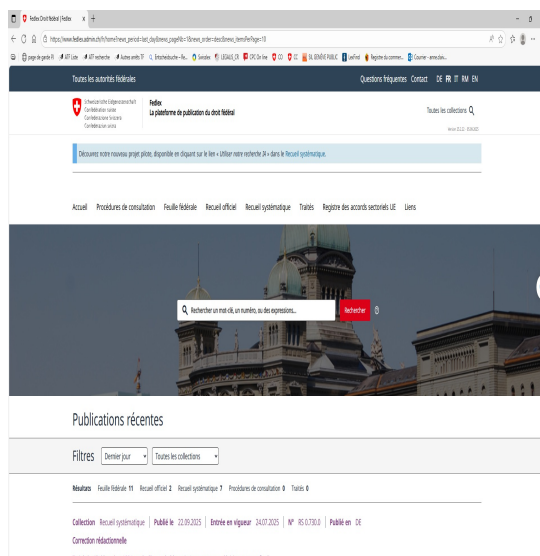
Fedlex Droit fédéral | Fedlex

https://www.fedlex.admin.ch/fr/home?news_period=last_day&news_pageNb=1&news_order=desc&news_itemsPerPage=10

page de garde FI | ATF Liste | ATF recherche | Autres arrêts TF | Entscheidsuche – Re... | Swisslex | LEGALIS_CH | CPC On line | CO | CC | 3A_GENÈVE PUBLIC | LexFind | Registre du commer... | Courrier - anne.duiv...

Toutes les autorités fédérales

Questions fréquentes Contact DE FR IT RM EN

Schweizerische Eidgenossenschaft
Confédération suisse
Confederazione Svizzera
Confederaziun svizra

Fedlex
La plateforme de publication du droit fédéral

Toutes les collections

Découvrez notre nouveau projet pilote, disponible en cliquant sur le lien « Utiliser notre recherche IA » dans le Recueil systématique.

Accueil Procédures de consultation Feuille fédérale Recueil officiel Recueil systématique Traités Registre des accords sectoriels UE Liens

Rechercher un mot clé, un numéro, ou des expressions...

Rechercher

Publications récentes

Filtres Dernier jour Toutes les collections

Résultats Feuille fédérale 11 Recueil officiel 2 Recueil systématique 7 Procédures de consultation 0 Traités 0

Collection Recueil systématique | Publié le 22.09.2025 | Entrée en vigueur 24.07.2025 | N° RS 0.730.0 | Publié en DE

Correction rédactionnelle